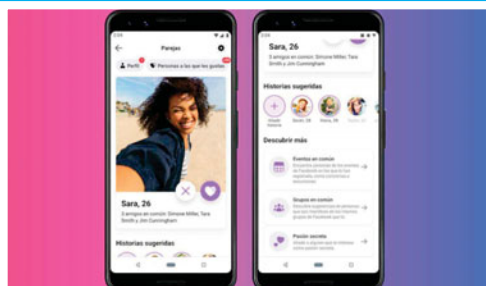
Parejas

Perfil

Personas a las que les gustas

Sara, 26

3 amigos en común: Simone Miller, Tara Smith y Jim Cunningham

Historias sugeridas

Sara, 26

3 amigos en común: Simone Miller, Tara Smith y Jim Cunningham

Historias sugeridas

Añadir historia

Sarah, 26

Anna, 26

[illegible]

Descubrir más

Eventos en común

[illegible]

Grupos en común

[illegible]

Pasión secreta

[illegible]